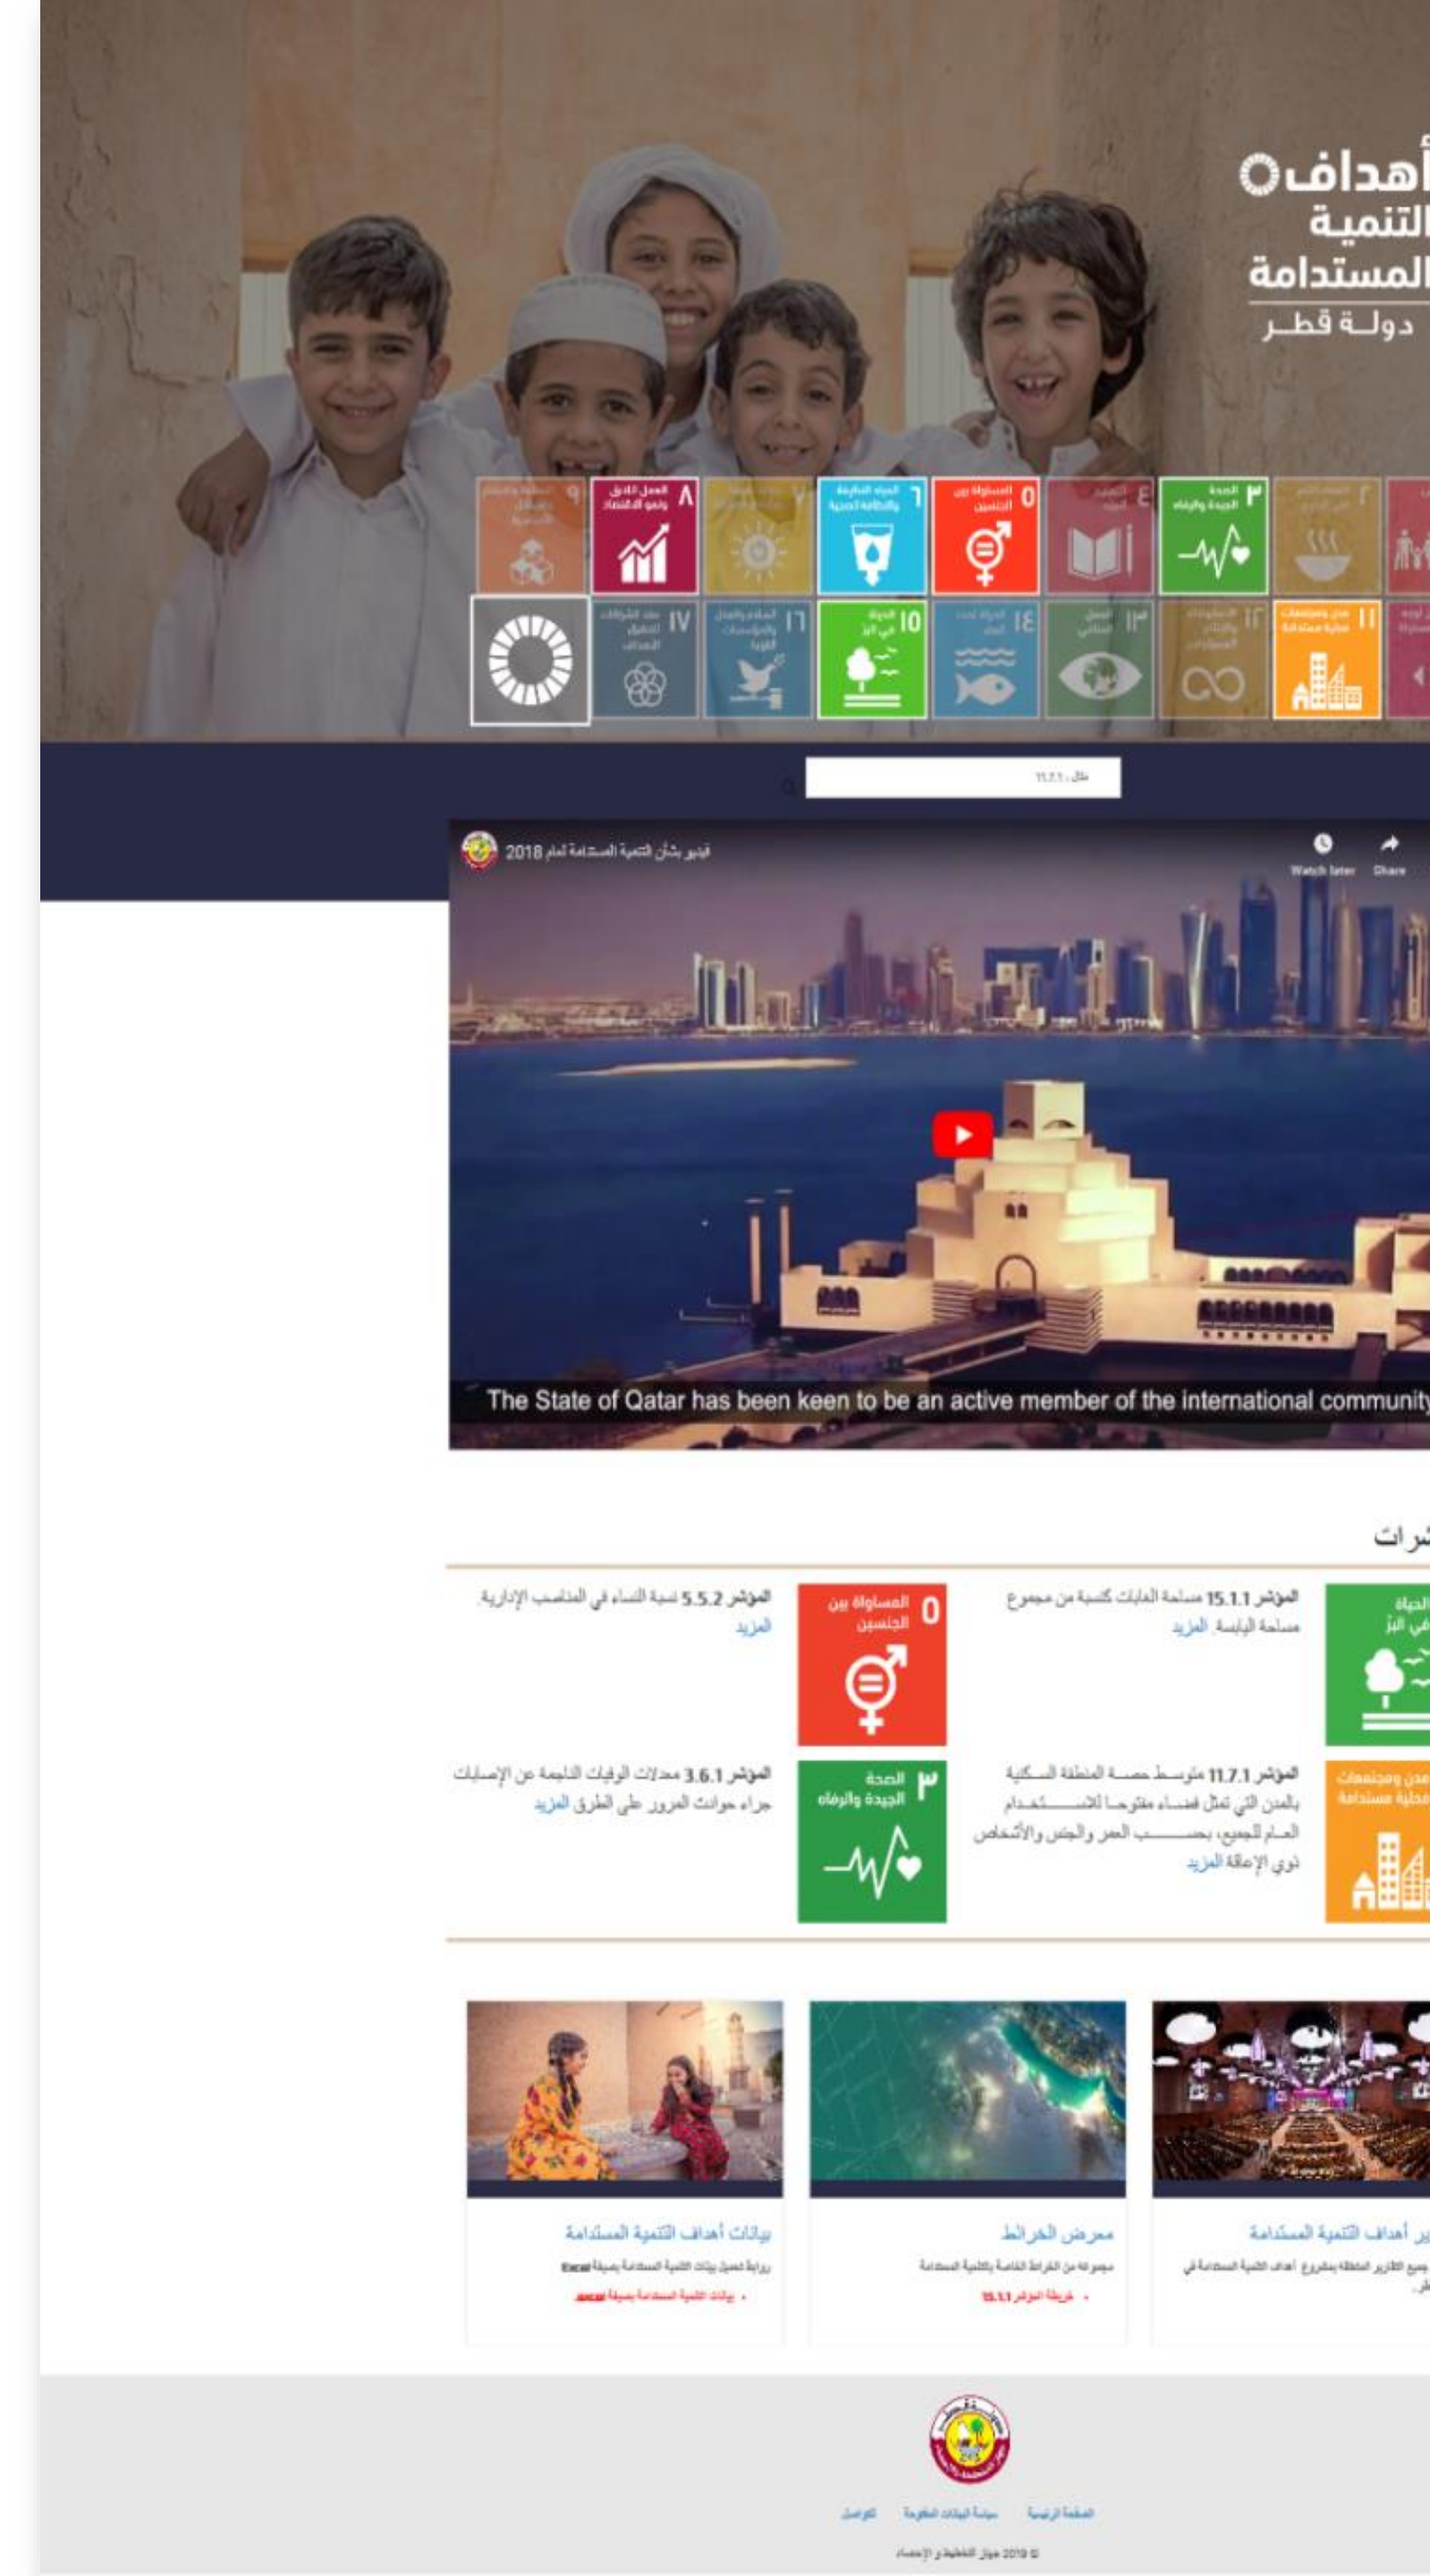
أهداف
التنمية
المستدامة
دولـة قطـر

٩ الصناعة والابتكار والهياكل الأساسية
٨ العمل اللائق ونمو الاقتصاد
٧ طاقة نظيفة وبأسعار معقولة
٦ المياه النظيفة والنظافة الصحية
٥ المساواة بين الجنسين
٤ التعليم الجيد
٣ الصحة الجيدة والرفاه
٢ القضاء التام على الجوع
١٧ عقد الشراكات لتحقيق الأهداف
١٦ السلام والعدل والمؤسسات القوية
١٥ الحياة في البر
١٤ الحياة تحت الماء
١٣ العمل المناخي
١٢ الاستهلاك والإنتاج المسؤولان
١١ مدن ومجتمعات محلية مستدامة

مثال: 11.2.1

فيديو بشأن التنمية المستدامة لعام 2018
Watch later Share
The State of Qatar has been keen to be an active member of the international community

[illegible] شرات

الحياة في البر
المؤشر 15.1.1 مساحة الغابات كنسبة من مجموع مساحة اليابسة. المزيد

٥ المساواة بين الجنسين
المؤشر 5.5.2 نسبة النساء في المناصب الإدارية. المزيد

مدن ومجتمعات محلية مستدامة
المؤشر 11.7.1 متوسط حصة المنطقة السكنية بالمدن التي تمثل فضاء مفتوحا للاستخدام العام للجميع، بحسب العمر والجنس والأشخاص ذوي الإعاقة المزيد

٣ الصحة الجيدة والرفاه
المؤشر 3.6.1 معدلات الوفيات الناجمة عن الإصابات جراء حوادث المرور على الطرق المزيد

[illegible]ير أهداف التنمية المستدامة
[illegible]

معرض الخرائط
مجموعة من الخرائط الخاصة بالتنمية المستدامة
• خريطة المؤشر 15.1.1

بيانات أهداف التنمية المستدامة
روابط لتحميل بيانات التنمية المستدامة بصيغة Excel
• بيانات التنمية المستدامة بصيغة Excel

الصفحة الرئيسية سياسة البيانات المفتوحة للتواصل
© 2019 جهاز التخطيط والإحصاء